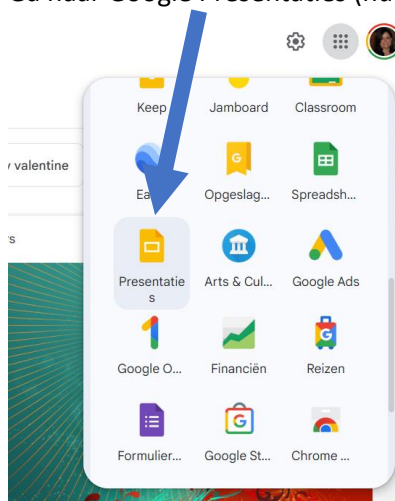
Ga naar Google Presentaties (na

y valentine

s

Keep
Jamboard
Classroom

Ea
Opgeslag...
Spreadsh...

Presentaties
Arts & Cul...
Google Ads

Google O...
Financiën
Reizen

Formulier...
Google St...
Chrome ...